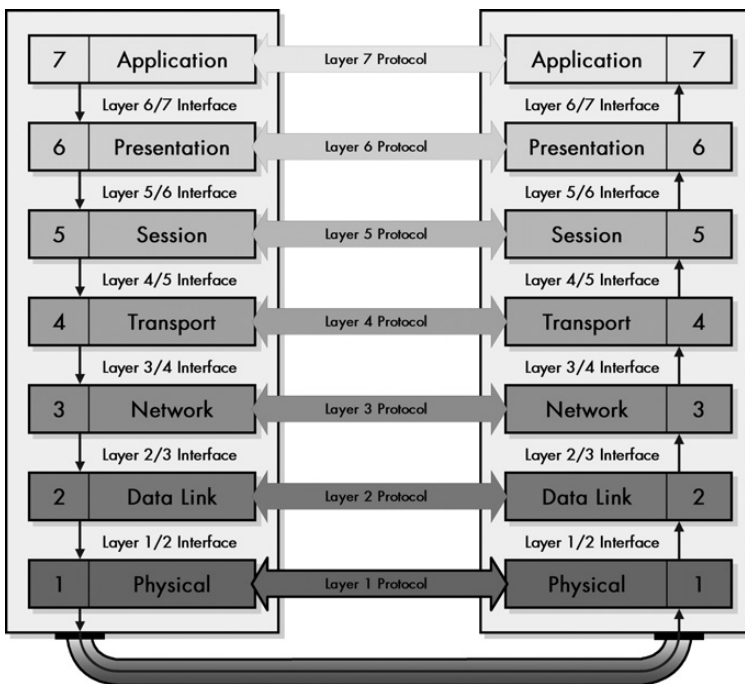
7 Application

Layer 7 Protocol

Application 7

Layer 6/7 Interface

Layer 6/7 Interface

6 Presentation

Layer 6 Protocol

Presentation 6

Layer 5/6 Interface

Layer 5/6 Interface

5 Session

Layer 5 Protocol

Session 5

Layer 4/5 Interface

Layer 4/5 Interface

4 Transport

Layer 4 Protocol

Transport 4

Layer 3/4 Interface

Layer 3/4 Interface

3 Network

Layer 3 Protocol

Network 3

Layer 2/3 Interface

Layer 2/3 Interface

2 Data Link

Layer 2 Protocol

Data Link 2

Layer 1/2 Interface

Layer 1/2 Interface

1 Physical

Layer 1 Protocol

Physical 1